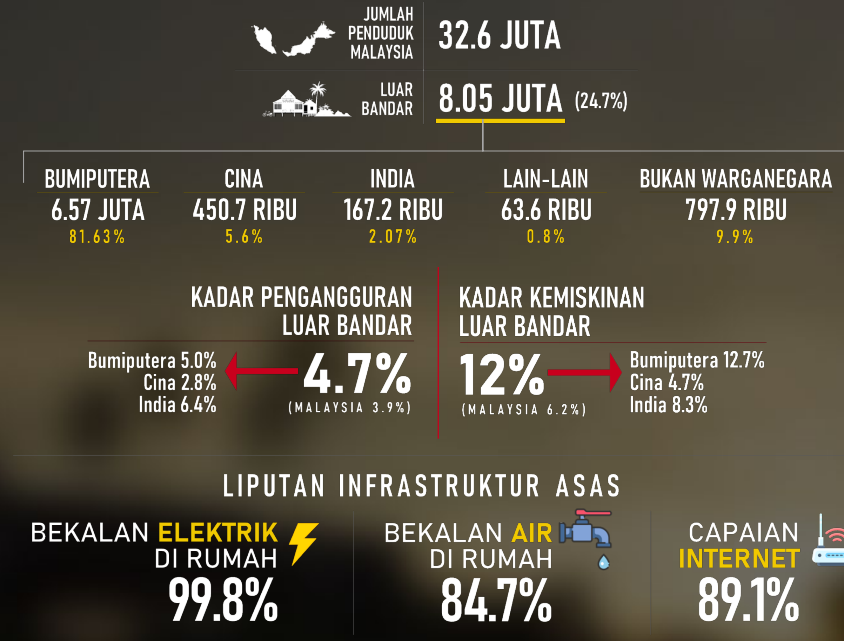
JUMLAH PENDUDUK MALAYSIA
32.6 JUTA

LUAR BANDAR
8.05 JUTA (24.7%)

BUMIPUTERA
6.57 JUTA
81.63%

CINA
450.7 RIBU
5.6%

INDIA
167.2 RIBU
2.07%

LAIN-LAIN
63.6 RIBU
0.8%

BUKAN WARGANEGARA
797.9 RIBU
9.9%

KADAR PENGANGGURAN LUAR BANDAR
Bumiputera 5.0%
Cina 2.8%
India 6.4%
4.7%
(MALAYSIA 3.9%)

KADAR KEMISKINAN LUAR BANDAR
12%
(MALAYSIA 6.2%)
Bumiputera 12.7%
Cina 4.7%
India 8.3%

LIPUTAN INFRASTRUKTUR ASAS

BEKALAN ELEKTRIK DI RUMAH
99.8%

BEKALAN AIR DI RUMAH
84.7%

CAPAIAN INTERNET
89.1%